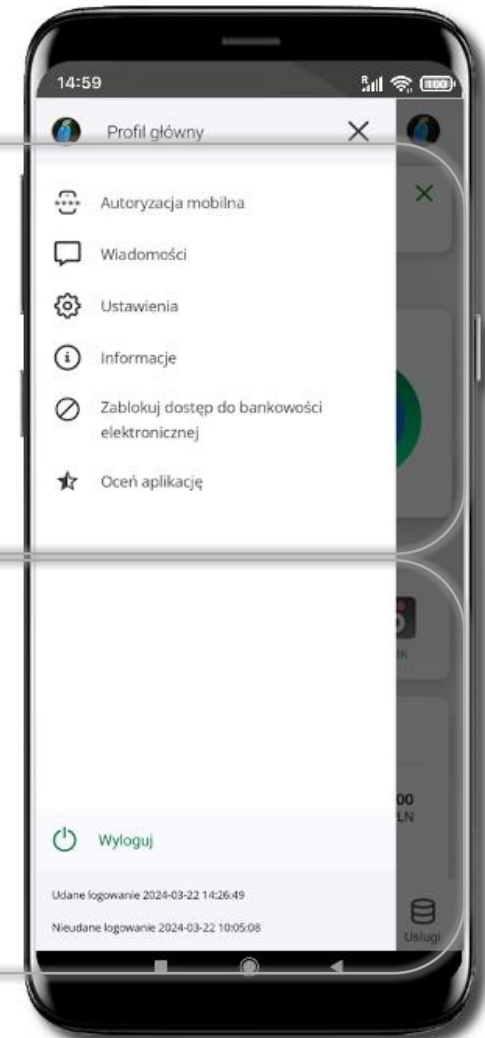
14:59

Profil główny

Autoryzacja mobilna

Wiadomości

Ustawienia

Informacje

Zablokuj dostęp do bankowości elektronicznej

Oceń aplikację

Wyloguj

Udane logowanie 2024-03-22 14:26:49

Nieudane logowanie 2024-03-22 10:05:08

IK

00
LN

Usługi